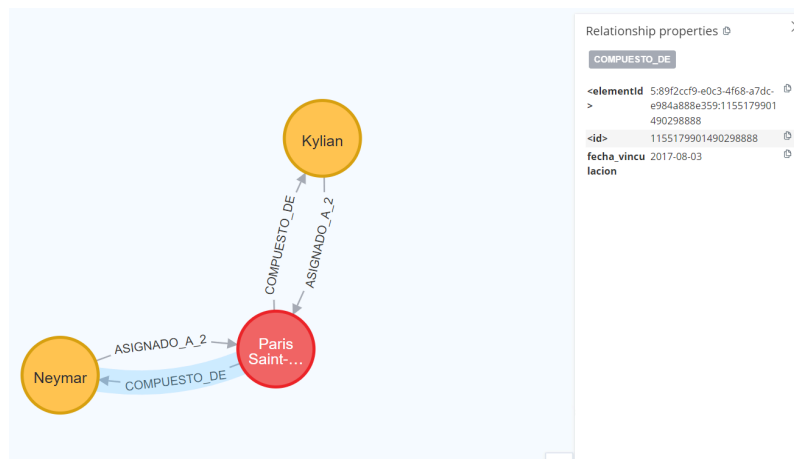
Kylian

COMPUESTO_DE

ASIGNADO_A_2

ASIGNADO_A_2

Paris Saint-...

Neymar

COMPUESTO_DE

Relationship properties

COMPUESTO_DE

| | |
|---|---|
| <elementId> | 5:89f2ccf9-e0c3-4f68-a7dc-e984a888e359:1155179901490298888 |
| <id> | 1155179901490298888 |
| fecha_vinculacion | 2017-08-03 |